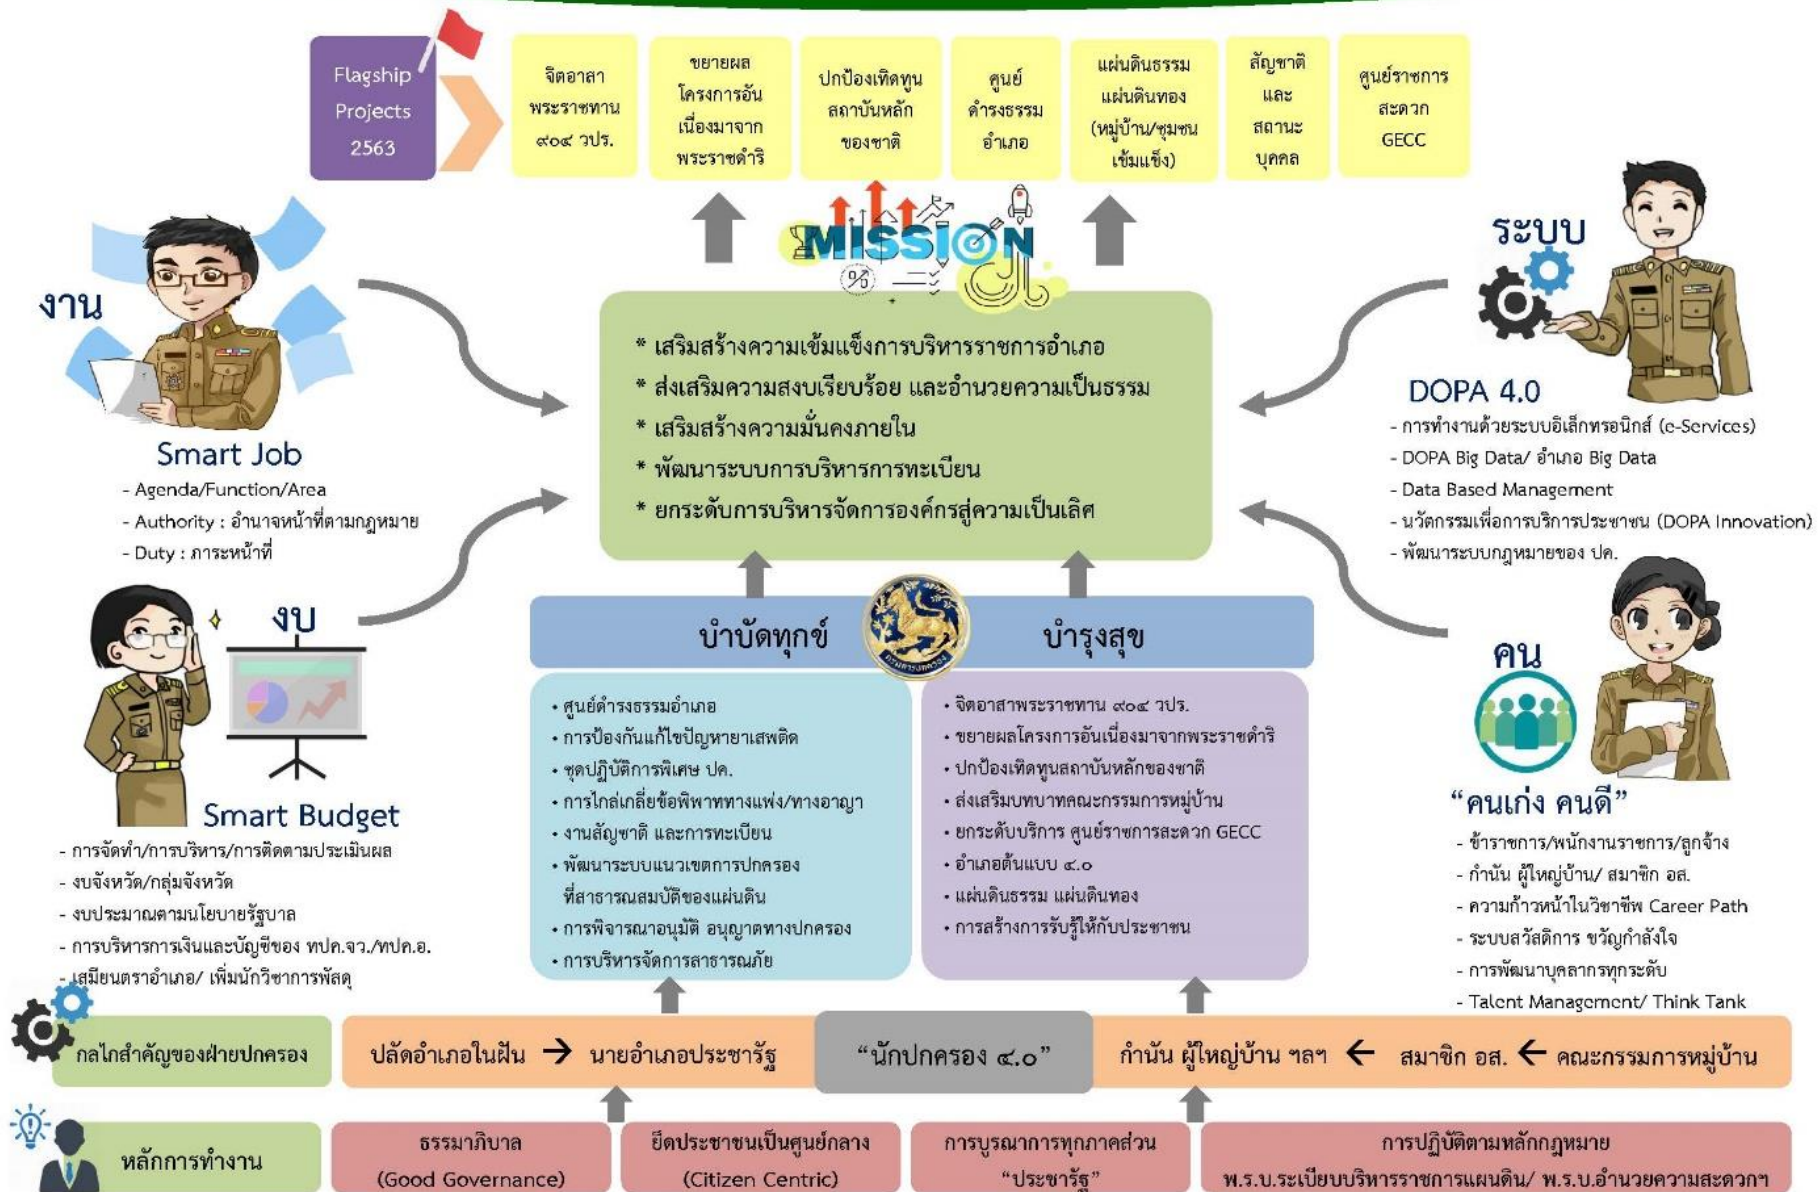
Flagship Projects 2563

จิตอาสาพระราชทาน ๙๐๔ วปร.

ขยายผลโครงการอันเนื่องมาจากพระราชดำริ

ปกป้องเทิดทูนสถาบันหลักของชาติ

ศูนย์ดำรงธรรมอำเภอ

แผ่นดินธรรม แผ่นดินทอง (หมู่บ้าน/ชุมชนเข้มแข็ง)

สัญชาติ และสถานะบุคคล

ศูนย์ราชการสะดวก GECC

MISSION

งาน

Smart Job
- Agenda/Function/Area
- Authority : อำนาจหน้าที่ตามกฎหมาย
- Duty : ภาระหน้าที่

* เสริมสร้างความเข้มแข็งการบริหารราชการอำเภอ
* ส่งเสริมความสงบเรียบร้อย และอำนวยความเป็นธรรม
* เสริมสร้างความมั่นคงภายใน
* พัฒนาระบบการบริหารการทะเบียน
* ยกระดับการบริหารจัดการองค์กรสู่ความเป็นเลิศ

ระบบ

DOPA 4.0
- การทำงานด้วยระบบอิเล็กทรอนิกส์ (e-Services)
- DOPA Big Data/ อำเภอ Big Data
- Data Based Management
- นวัตกรรมเพื่อการบริการประชาชน (DOPA Innovation)
- พัฒนาระบบกฎหมายของ ปค.

งบ

Smart Budget
- การจัดทำ/การบริหาร/การติดตามประเมินผล
- งบจังหวัด/กลุ่มจังหวัด
- งบประมาณตามนโยบายรัฐบาล
- การบริหารการเงินและบัญชีของ ทปค.จว./ทปค.อ.
- เสมียนตราอำเภอ/ เพิ่มนักวิชาการพัสดุ

บำบัดทุกข์

บำรุงสุข

• ศูนย์ดำรงธรรมอำเภอ
• การป้องกันแก้ไขปัญหายาเสพติด
• ชุดปฏิบัติการพิเศษ ปค.
• การไกล่เกลี่ยข้อพิพาททางแพ่ง/ทางอาญา
• งานสัญชาติ และการทะเบียน
• พัฒนาระบบแนวเขตการปกครอง ที่สาธารณสมบัติของแผ่นดิน
• การพิจารณาอนุมัติ อนุญาตทางปกครอง
• การบริหารจัดการสาธารณภัย

• จิตอาสาพระราชทาน ๙๐๔ วปร.
• ขยายผลโครงการอันเนื่องมาจากพระราชดำริ
• ปกป้องเทิดทูนสถาบันหลักของชาติ
• ส่งเสริมบทบาทคณะกรรมการหมู่บ้าน
• ยกระดับบริการ ศูนย์ราชการสะดวก GECC
• อำเภอต้นแบบ ๔.๐
• แผ่นดินธรรม แผ่นดินทอง
• การสร้างการรับรู้ให้กับประชาชน

คน

"คนเก่ง คนดี"
- ข้าราชการ/พนักงานราชการ/ลูกจ้าง
- กำนัน ผู้ใหญ่บ้าน/ สมาชิก อส.
- ความก้าวหน้าในวิชาชีพ Career Path
- ระบบสวัสดิการ ขวัญกำลังใจ
- การพัฒนาบุคลากรทุกระดับ
- Talent Management/ Think Tank

กลไกสำคัญของฝ่ายปกครอง

ปลัดอำเภอในฝัน → นายอำเภอประชารัฐ

"นักปกครอง ๔.๐"

กำนัน ผู้ใหญ่บ้าน ฯลฯ ← สมาชิก อส. ← คณะกรรมการหมู่บ้าน

หลักการทำงาน

ธรรมาภิบาล (Good Governance)

ยึดประชาชนเป็นศูนย์กลาง (Citizen Centric)

การบูรณาการทุกภาคส่วน "ประชารัฐ"

การปฏิบัติตามหลักกฎหมาย พ.ร.บ.ระเบียบบริหารราชการแผ่นดิน/ พ.ร.บ.อำนวยความสะดวกฯ